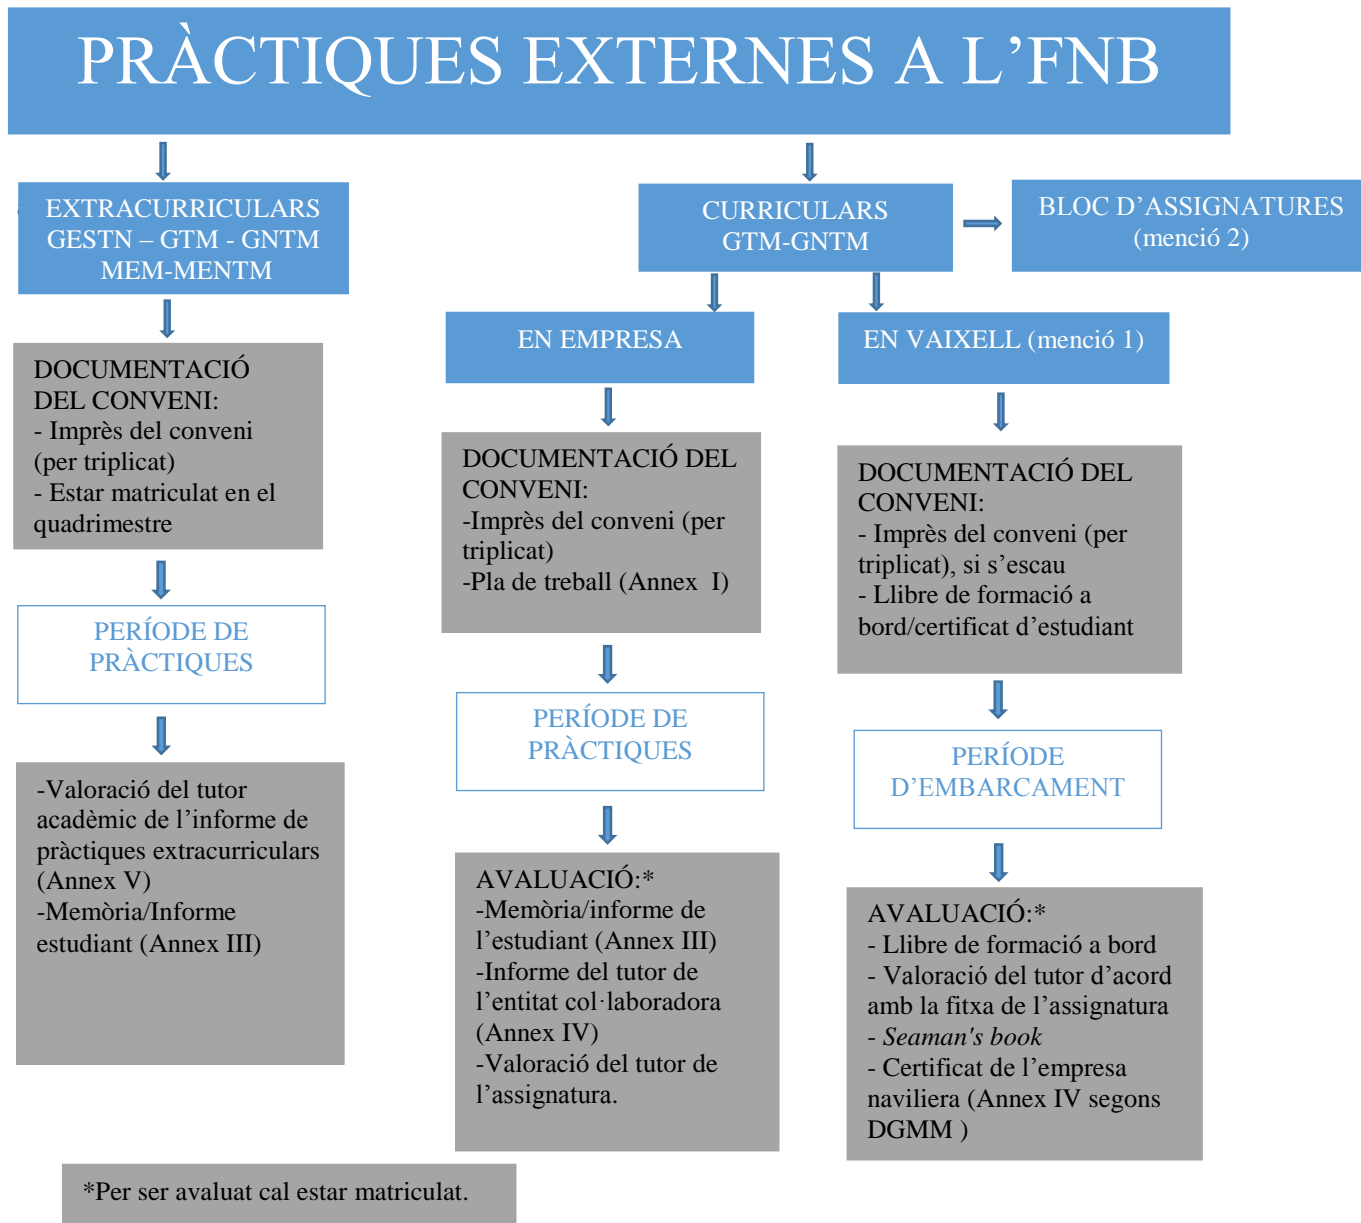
PRÀCTIQUES EXTERNES A L’FNB

EXTRACURRICULARS GESTN – GTM - GNTM MEM-MENTM

DOCUMENTACIÓ DEL CONVENI:
- Imprès del conveni (per triplicat)
- Estar matriculat en el quadrimestre

PERÍODE DE PRÀCTIQUES

-Valoració del tutor acadèmic de l’informe de pràctiques extracurriculars (Annex V)
-Memòria/Informe estudiant (Annex III)

CURRICULARS GTM-GNTM

BLOC D’ASSIGNATURES (menció 2)

EN EMPRESA

DOCUMENTACIÓ DEL CONVENI:
-Imprès del conveni (per triplicat)
-Pla de treball (Annex I)

PERÍODE DE PRÀCTIQUES

AVALUACIÓ:*
-Memòria/informe de l’estudiant (Annex III)
-Informe del tutor de l’entitat col·laboradora (Annex IV)
-Valoració del tutor de l’assignatura.

EN VAIXELL (menció 1)

DOCUMENTACIÓ DEL CONVENI:
- Imprès del conveni (per triplicat), si s’escau
- Llibre de formació a bord/certificat d’estudiant

PERÍODE D’EMBARCAMENT

AVALUACIÓ:*
- Llibre de formació a bord
- Valoració del tutor d’acord amb la fitxa de l’assignatura
- Seaman's book
- Certificat de l’empresa naviliera (Annex IV segons DGMM )

*Per ser avaluat cal estar matriculat.